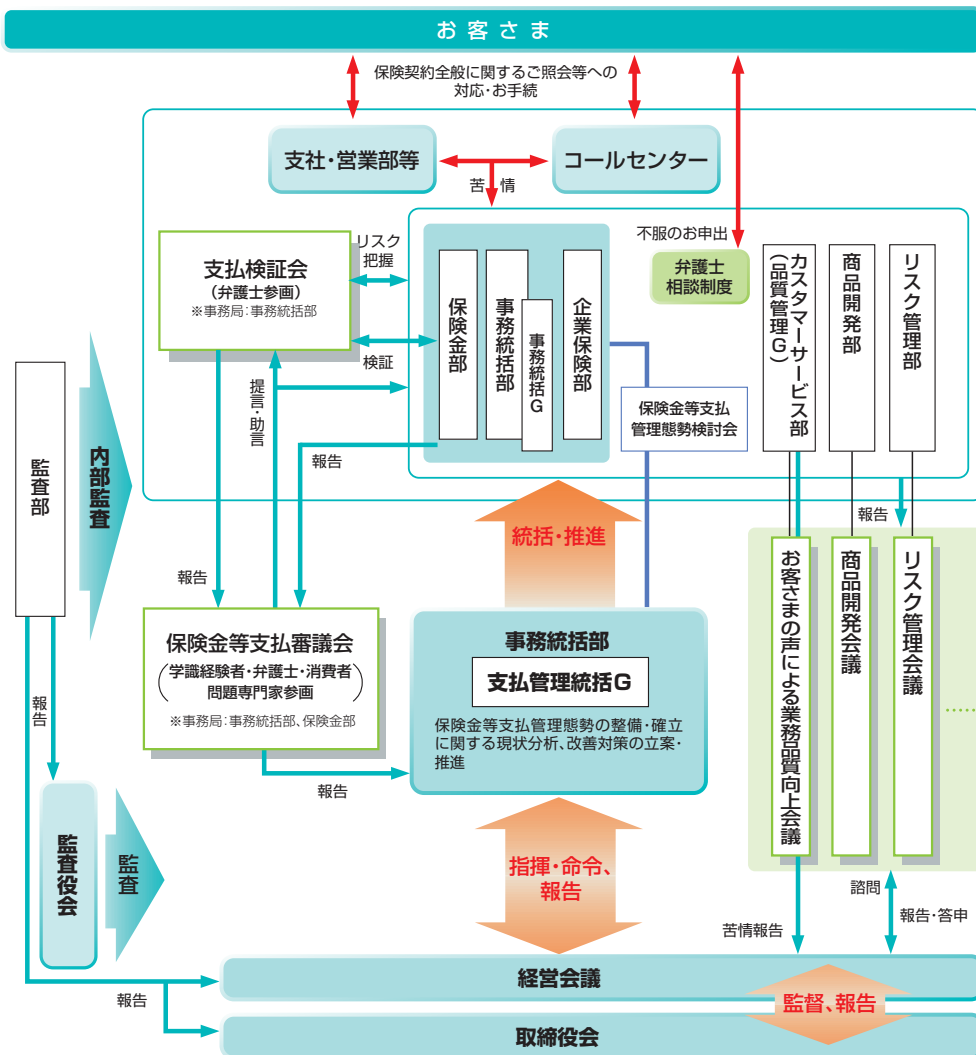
お客さま

保険契約全般に関するご照会等への対応・お手続

支社・営業部等

コールセンター

苦情

不服のお申出

支払検証会
（弁護士参画）
※事務局：事務統括部

リスク把握

検証

保険金部

事務統括部

事務統括G

企業保険部

弁護士相談制度

カスタマーサービス部（品質管理G）

商品開発部

リスク管理部

保険金等支払管理態勢検討会

提言・助言

報告

監査部

内部監査

統括・推進

報告

報告

保険金等支払審議会
（学識経験者・弁護士・消費者問題専門家参画）
※事務局：事務統括部、保険金部

事務統括部

支払管理統括G

保険金等支払管理態勢の整備・確立に関する現状分析、改善対策の立案・推進

お客さまの声による業務品質向上会議

商品開発会議

リスク管理会議

報告

報告

監査役会

監査

指揮・命令、報告

諮問

苦情報告

報告・答申

経営会議

監督、報告

報告

取締役会